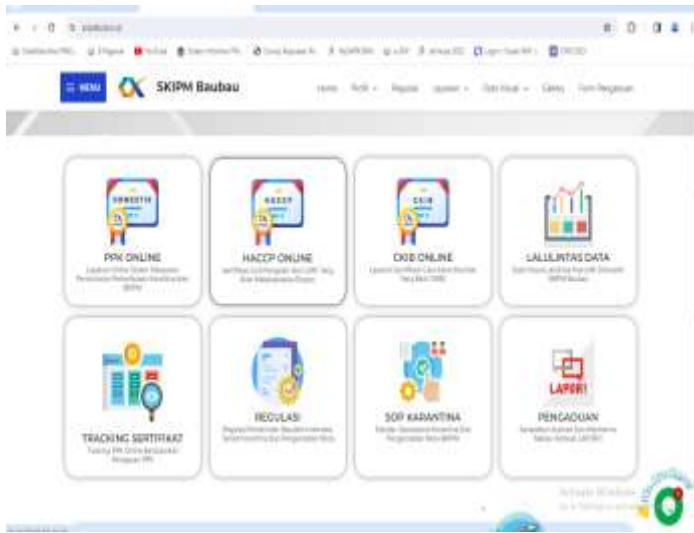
MENU SKIPM Baubau

Home Profil Regulasi Layanan Data Visual Galeri Form Pengaduan

DOMESTIK

PPK ONLINE

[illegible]

HACCP

HACCP ONLINE

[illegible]

CKIB

CKIB ONLINE

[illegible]

LALULINTAS DATA

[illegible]

TRACKING SERTIFIKAT

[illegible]

REGULASI

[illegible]

SOP KARANTINA

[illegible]

LAPOR!

PENGADUAN

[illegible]

Activate Windows